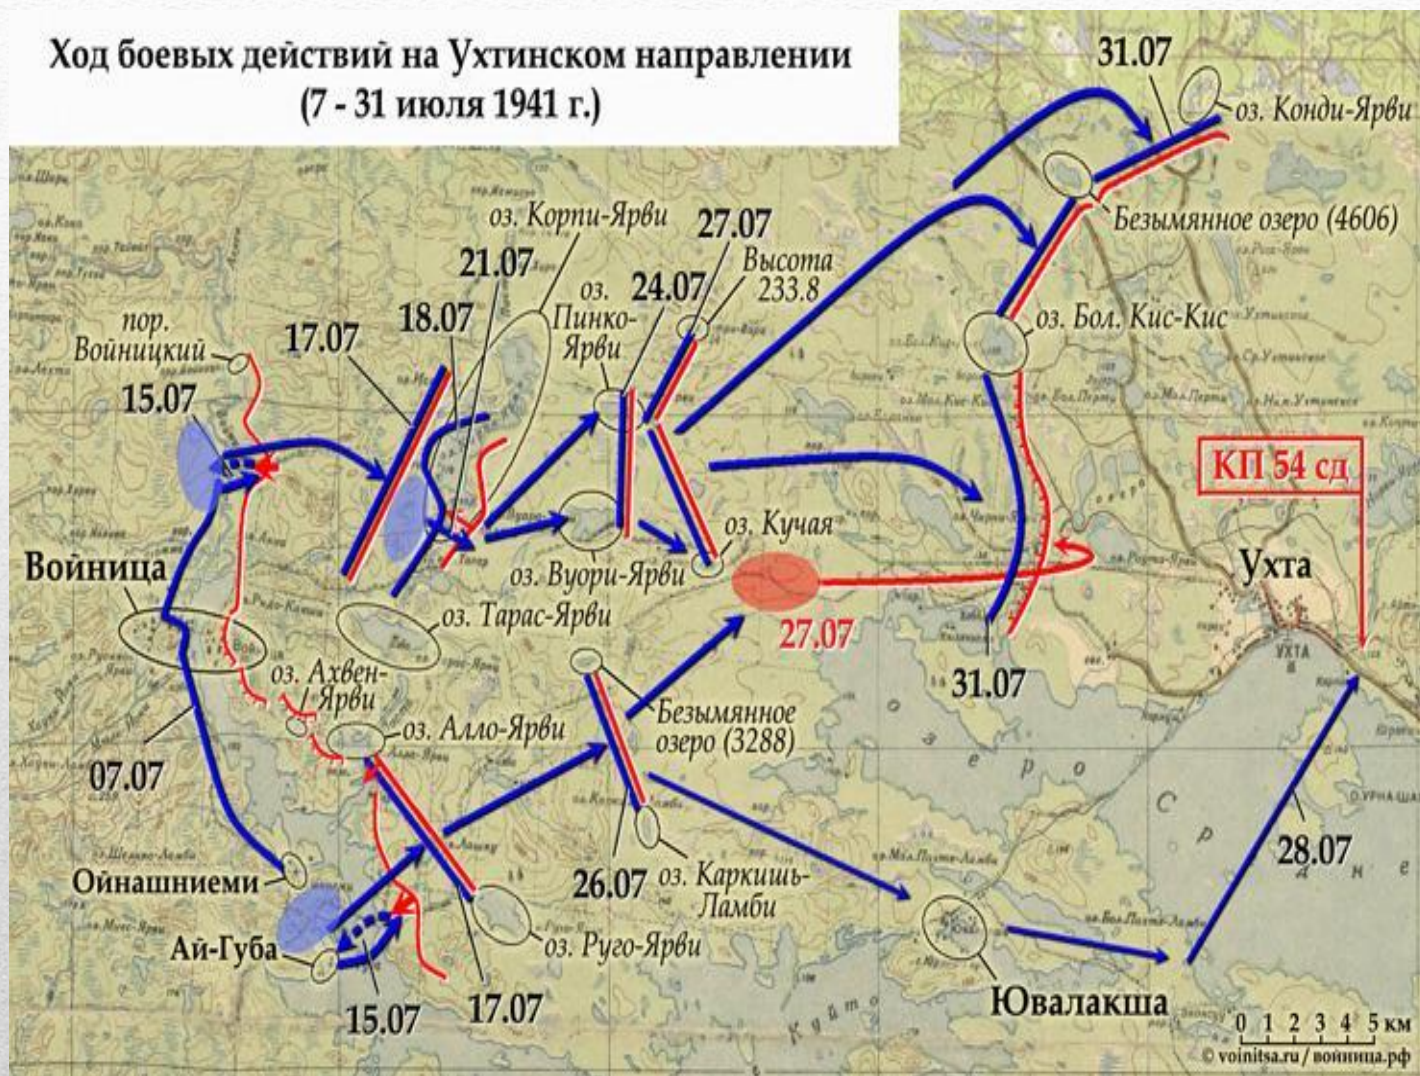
Ход боевых действий на Ухтинском направлении
(7 - 31 июля 1941 г.)

31.07
оз. Конди-Ярви
Безымянное озеро (4606)
оз. Корпи-Ярви
27.07
Высота 233.8
21.07
оз. Пинко-Ярви
24.07
18.07
пор. Войницкий
17.07
15.07
оз. Бол. Кис-Кис
КП 54 сд
оз. Кучая
Войница
оз. Вуори-Ярви
Ухта
оз. Тарас-Ярви
27.07
оз. Ахвен-Ярви
31.07
оз. Алло-Ярви
Безымянное озеро (3288)
07.07
Ойнашниеми
26.07
оз. Каркишь-Ламби
28.07
Ай-Губа
оз. Руго-Ярви
15.07
17.07
Ювалакша
0 1 2 3 4 5 км
© voinitsa.ru / войница.рф
УХТА
Кюто
о з е р о
С р е д н е